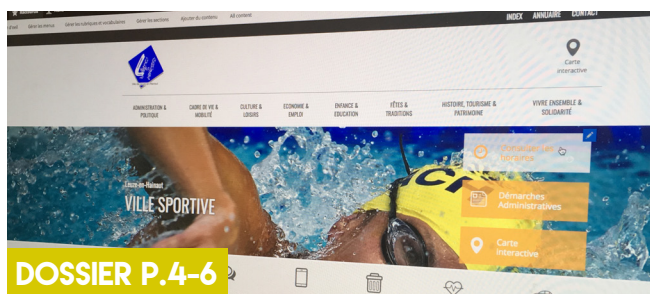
INDEX ANNUAIRE CONTACT

Carte interactive

ADMINISTRATION & POLITIQUE
CADRE DE VIE & MOBILITÉ
CULTURE & LOISIRS
ECONOMIE & EMPLOI
ENFANCE & EDUCATION
FÊTES & TRADITIONS
HISTOIRE, TOURISME & PATRIMOINE
VIVRE ENSEMBLE & SOLIDARITÉ

VILLE SPORTIVE

Démarches Administratives

Carte Interactive

DOSSIER P.4-6